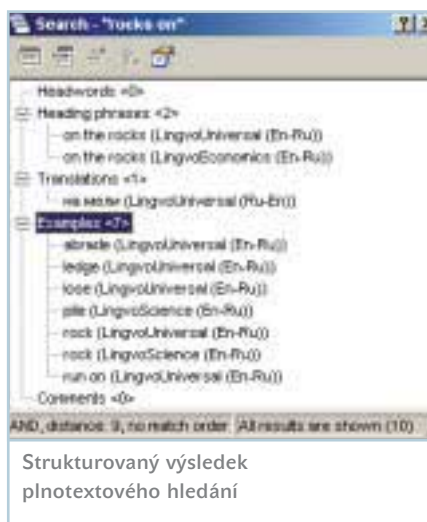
Search - "rocks on"

Headwords <0>
Heading phrases <2>
on the rocks (LingvoUniversal (En-Ru))
on the rocks (LingvoEconomics (En-Ru))
Translations <1>
на мели (LingvoUniversal (Ru-En))
Examples <7>
abrade (LingvoUniversal (En-Ru))
ledge (LingvoUniversal (En-Ru))
lose (LingvoUniversal (En-Ru))
pile (LingvoScience (En-Ru))
rock (LingvoUniversal (En-Ru))
rock (LingvoScience (En-Ru))
run on (LingvoUniversal (En-Ru))
Comments <0>

AND, distance: 9, no match order | All results are shown (10)

Strukturovaný výsledek plnotextového hledání